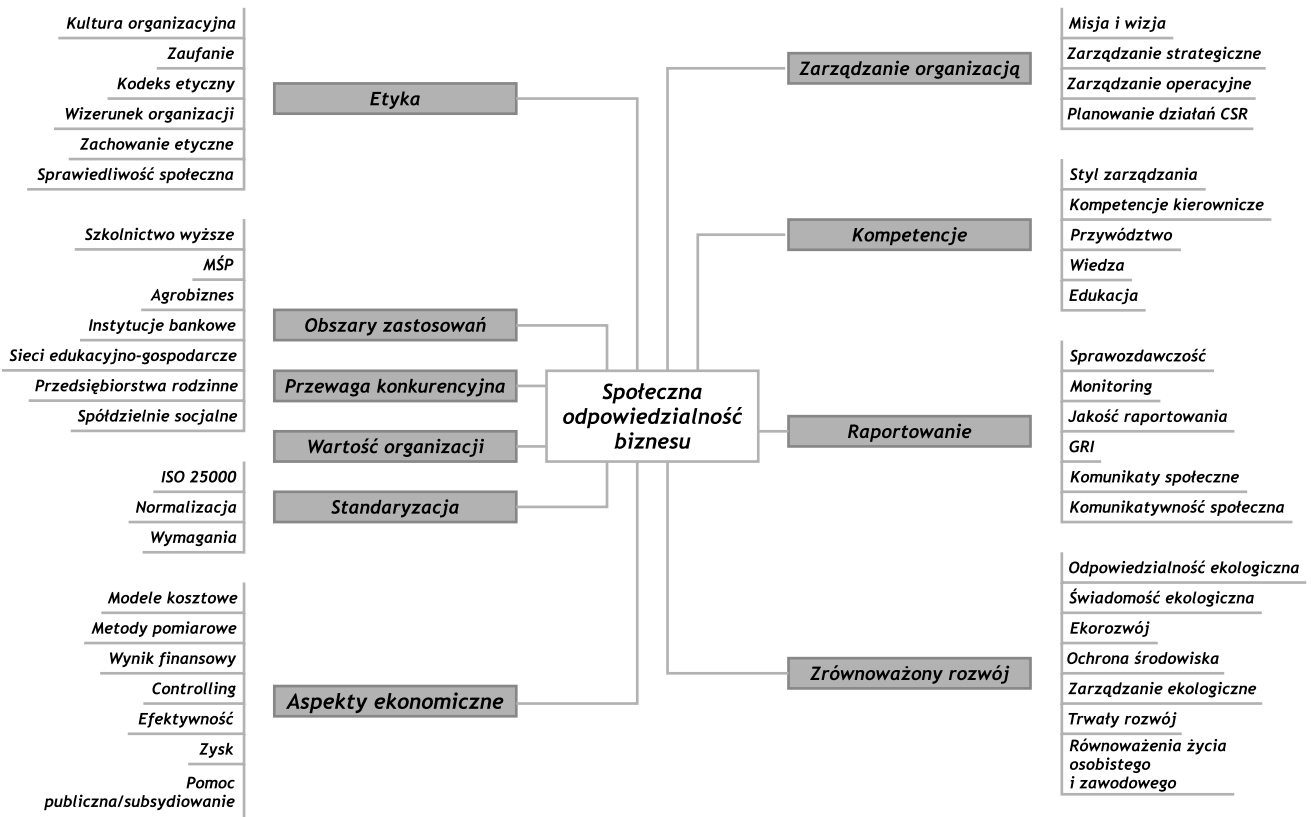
Kultura organizacyjna
Zaufanie
Kodeks etyczny
Wizerunek organizacji
Zachowanie etyczne
Sprawiedliwość społeczna

Etyka

Szkolnictwo wyższe
MŚP
Agrobiznes
Instytucje bankowe
Sieci edukacyjno-gospodarcze
Przedsiębiorstwa rodzinne
Spółdzielnie socjalne

Obszary zastosowań
Przewaga konkurencyjna
Wartość organizacji

ISO 25000
Normalizacja
Wymagania

Standaryzacja

Modele kosztowe
Metody pomiarowe
Wynik finansowy
Controlling
Efektywność
Zysk
Pomoc publiczna/subsydiowanie

Aspekty ekonomiczne

Społeczna odpowiedzialność biznesu

Zarządzanie organizacją

Misja i wizja
Zarządzanie strategiczne
Zarządzanie operacyjne
Planowanie działań CSR

Kompetencje

Styl zarządzania
Kompetencje kierownicze
Przywództwo
Wiedza
Edukacja

Raportowanie

Sprawozdawczość
Monitoring
Jakość raportowania
GRI
Komunikaty społeczne
Komunikatywność społeczna

Zrównoważony rozwój

Odpowiedzialność ekologiczna
Świadomość ekologiczna
Ekorozwój
Ochrona środowiska
Zarządzanie ekologiczne
Trwały rozwój
Równoważenia życia osobistego i zawodowego